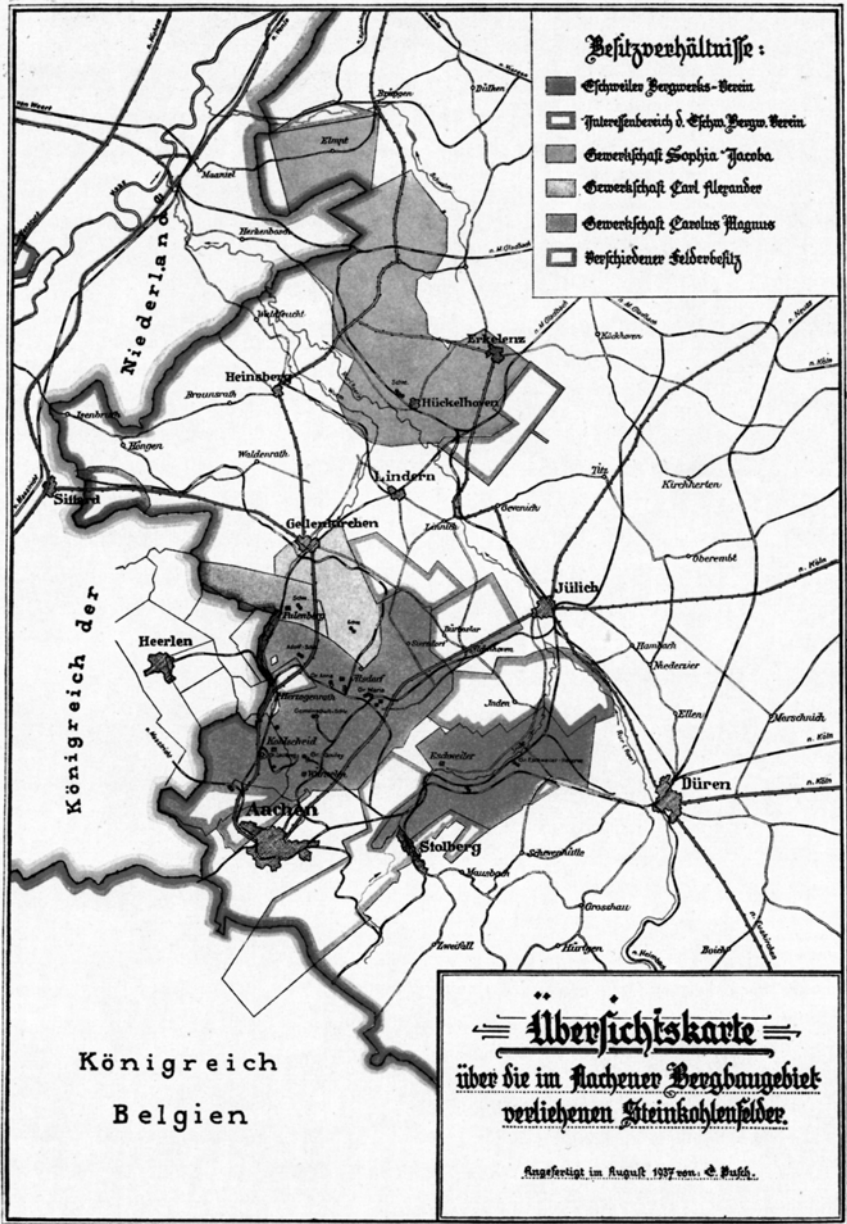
Besitzverhältnisse:
Eschweiler Bergwerks-Verein
Interessenbereich d. Eschw. Bergw. Verein
Gewerkschaft Sophia-Jacoba
Gewerkschaft Carl Alexander
Gewerkschaft Carolus Magnus
Verschiedener Felderbesitz

Niederland
Königreich der
Königreich Belgien

Brüggen
Bracht
Dülken
Elmpt
Maaseik
Herkenbosch
n. M. Gladbach
Wassenberg
Wegberg
Kückhoven
Erkelenz
Heinsberg
Braunsrath
Hückelhoven
Tüddern
Höngen
Waldenrath
Lindern
Sittard
Geilenkirchen
Linnich
Gevenich
Titz
Kirchherten
Oberembt
Jülich
Heerlen
Palenberg
Barmen
Hambach
Niederzier
Herzogenrath
Merkstein
Alsdorf
Mariadorf
Inden
Kohlscheid
Ellen
Merzenich
Eschweiler
Aachen
Stolberg
Düren
Schevenhütte
Mausbach
Grosshau
Zweifall
Hürtgen
Boich
n. Köln
n. Neuss
n. Euskirchen
n. Maastricht
n. Heimbach

Übersichtskarte
über die im Aachener Bergbaugebiet verliehenen Steinkohlenfelder.

Angefertigt im August 1937 von: E. Busch.